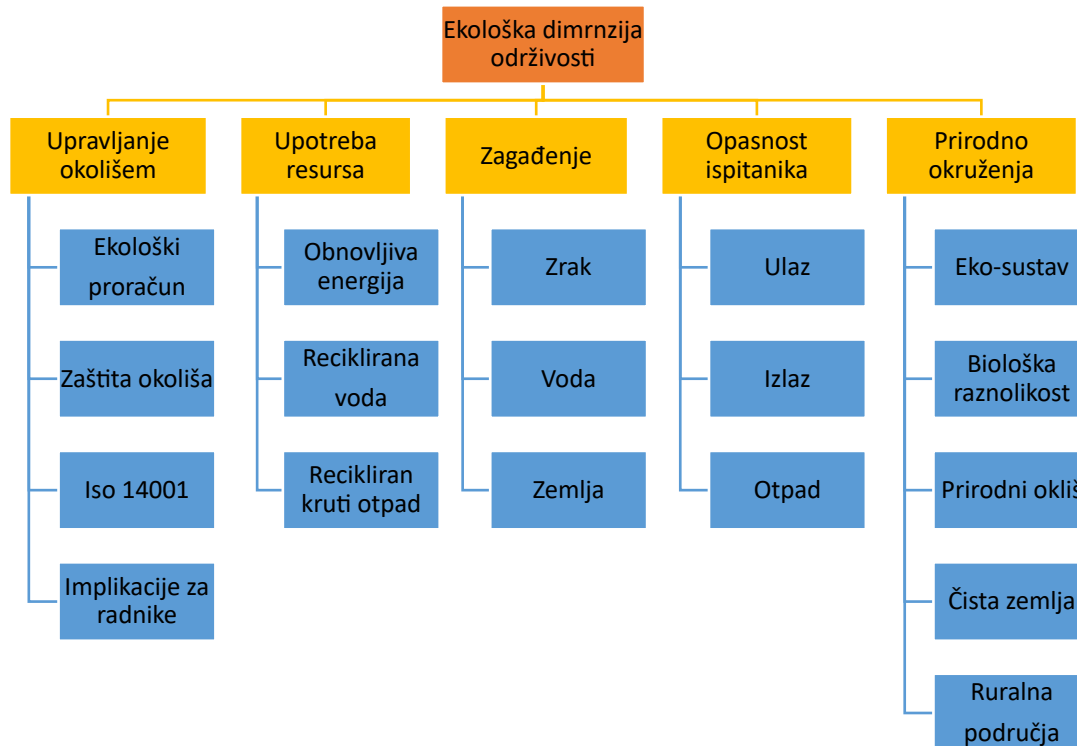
Ekološka dimrnzija održivosti

Upravljanje okolišem

Ekološki proračun

Zaštita okoliša

Iso 14001

Implikacije za radnike

Upotreba resursa

Obnovljiva energija

Reciklirana voda

Recikliran kruti otpad

Zagađenje

Zrak

Voda

Zemlja

Opasnost ispitanika

Ulaz

Izlaz

Otpad

Prirodno okruženja

Eko-sustav

Biološka raznolikost

Prirodni okliš

Čista zemlja

Ruralna područja